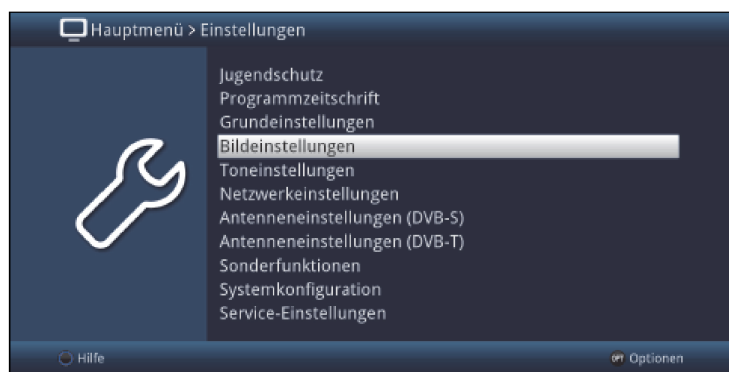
Hauptmenü > Einstellungen

Jugendschutz
Programmzeitschrift
Grundeinstellungen
Bildeinstellungen
Toneinstellungen
Netzwerkeinstellungen
Antenneneinstellungen (DVB-S)
Antenneneinstellungen (DVB-T)
Sonderfunktionen
Systemkonfiguration
Service-Einstellungen

Hilfe
OPT Optionen